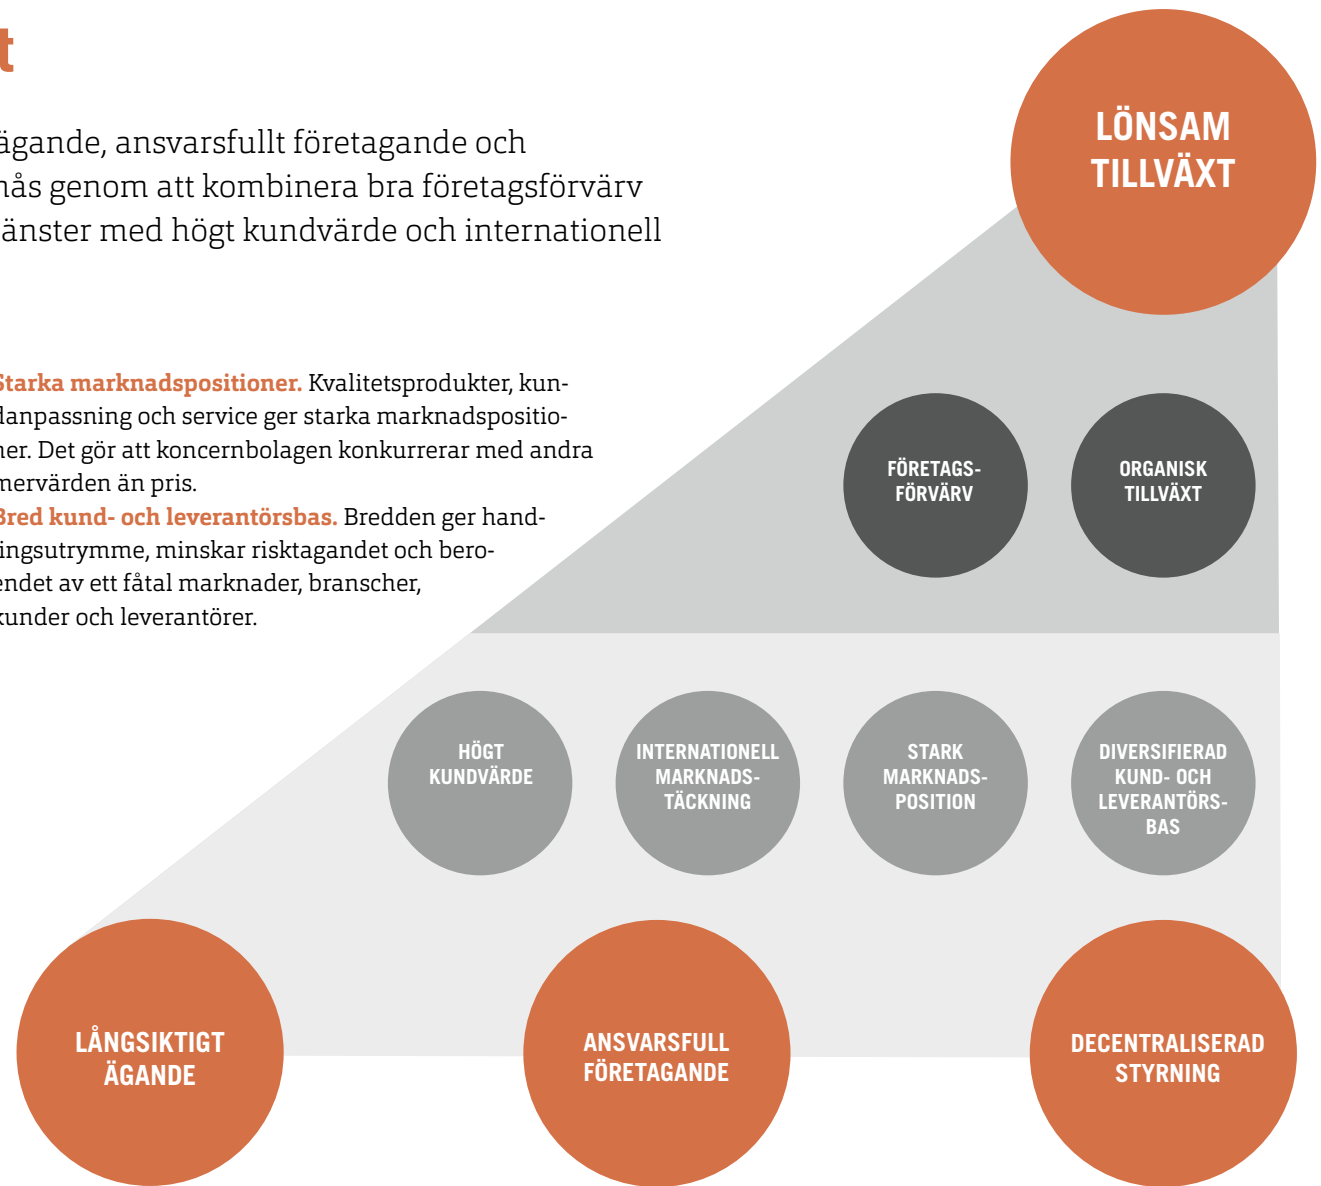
t

ägande, ansvarsfullt företagande och nås genom att kombinera bra företagsförvärv änster med högt kundvärde och internationell

Starka marknadspositioner. Kvalitetsprodukter, kundanpassning och service ger starka marknadspositioner. Det gör att koncernbolagen konkurrerar med andra mervärden än pris.

Bred kund- och leverantörsbas. Bredden ger handingsutrymme, minskar risktagandet och beroendet av ett fåtal marknader, branscher, kunder och leverantörer.

LÖNSAM TILLVÄXT

FÖRETAGS-FÖRVÄRV

ORGANISK TILLVÄXT

HÖGT KUNDVÄRDE

INTERNATIONELL MARKNADS-TÄCKNING

STARK MARKNADS-POSITION

DIVERSIFIERAD KUND- OCH LEVERANTÖRS-BAS

LÅNGSIKTIGT ÄGANDE

ANSVARSFULL FÖRETAGANDE

DECENTRALISERAD STYRNING